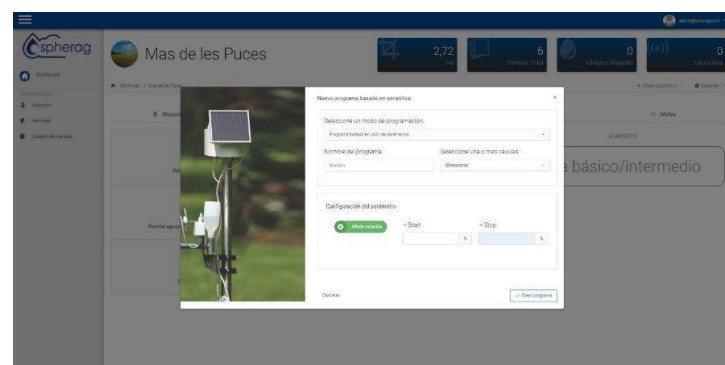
spherag

Outlook

Mas de les Puces

2,72
Ha

6
Válvulas Total

0
Válvulas Regando

0
Estaciones

Nuevo programa basado en sensórica

Seleccione un modo de programación

Programa basado en valor de parámetros

Nombre del programa

Nombre

Seleccione una o más válvulas

Seleccionar

Configuración del parámetro

Añadir relación

+ Start

%

+ Stop

%

Cancelar

✓ Crear programa

a básico/intermedio

Modos